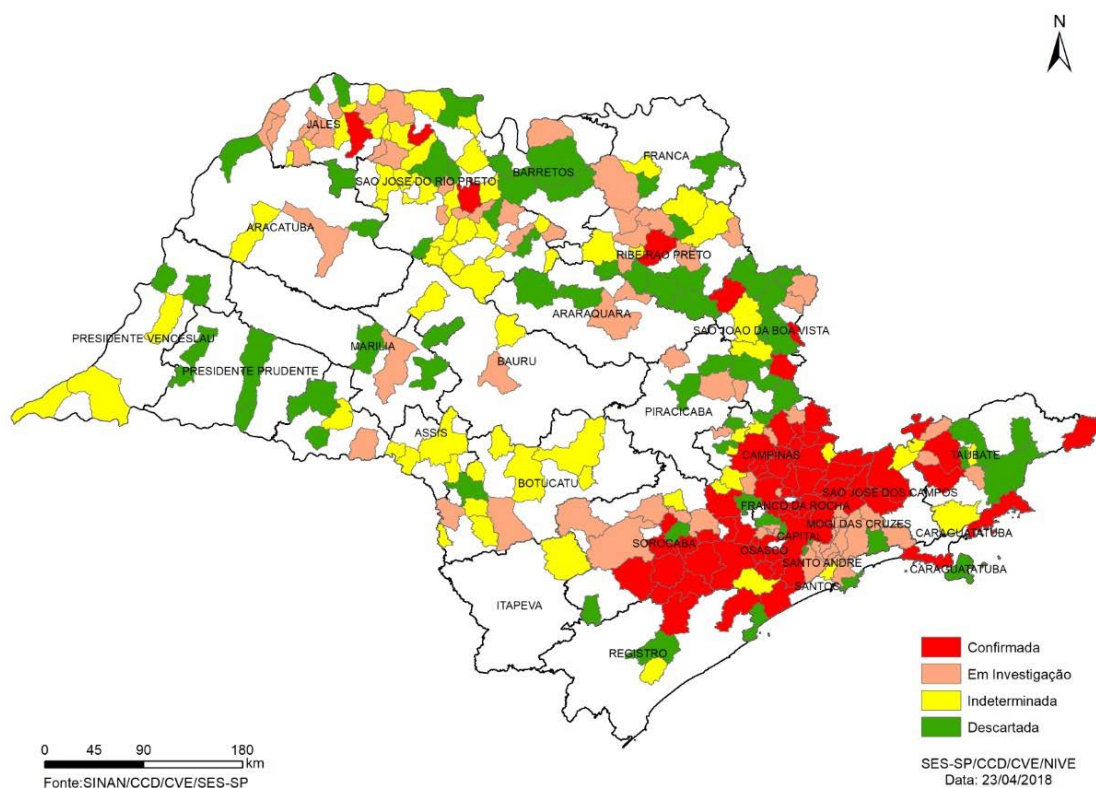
N

JALES
SAO JOSE DO RIO PRETO
BARRETOS
FRANCA
ARACATUBA
RIBEIRAO PRETO
ARARAQUARA
SAO JOAO DA BOA VISTA
PRESIDENTE VENCESLAU
MARILIA
BAURU
PRESIDENTE PRUDENTE
PIRACICABA
ASSIS
CAMPINAS
TAUBATE
BOTUCATU
SAO JOSE DOS CAMPOS
FRANCO DA ROCHA
MOGI DAS CRUZES
CARAGUATATUBA
CAPITAL
SOROCABA
OSASCO
SANTO ANDRE
CARAGUATATUBA
SANTOS
ITAPEVA
REGISTRO

Confirmada
Em Investigação
Indeterminada
Descartada

0 45 90 180 km
Fonte:SINAN/CCD/CVE/SES-SP

SES-SP/CCD/CVE/NIVE
Data: 23/04/2018